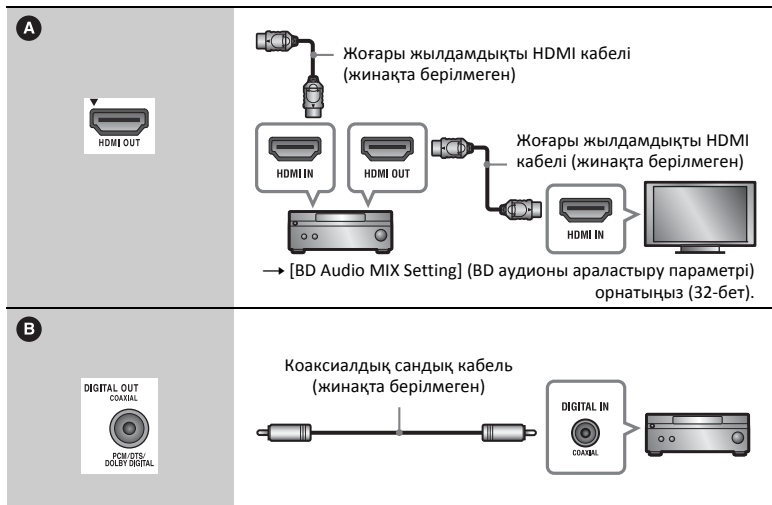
A

HDMI OUT

Жоғары жылдамдықты HDMI кабелі (жинақта берілмеген)

HDMI IN

HDMI OUT

Жоғары жылдамдықты HDMI кабелі (жинақта берілмеген)

HDMI IN

→ [BD Audio MIX Setting] (BD аудионы араластыру параметрі) орнатыңыз (32-бет).

B

DIGITAL OUT COAXIAL

PCM/DTS/ DOLBY DIGITAL

Коаксиалдық сандық кабель (жинақта берілмеген)

DIGITAL IN

COAXIAL